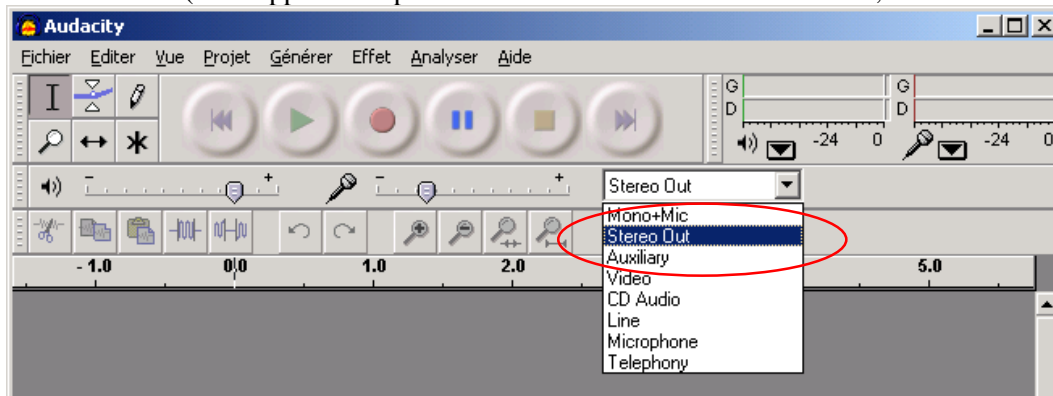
Audacity

Fichier Editer Vue Projet Générer Effet Analyser Aide

G
D
G
D
-24 0
-24 0

- +
- +

Stereo Out

Mono+Mic
Stereo Out
Auxiliary
Video
CD Audio
Line
Microphone
Telephony

- 1.0 0.0 1.0 2.0 5.0